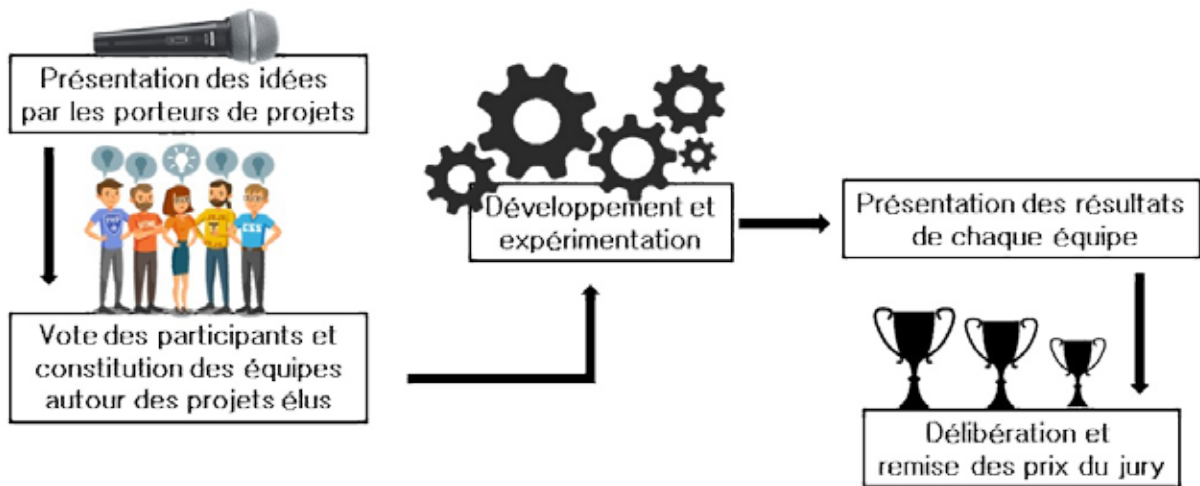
Présentation des idées par les porteurs de projets

Vote des participants et constitution des équipes autour des projets élus

Développement et expérimentation

Présentation des résultats de chaque équipe

Délibération et remise des prix du jury